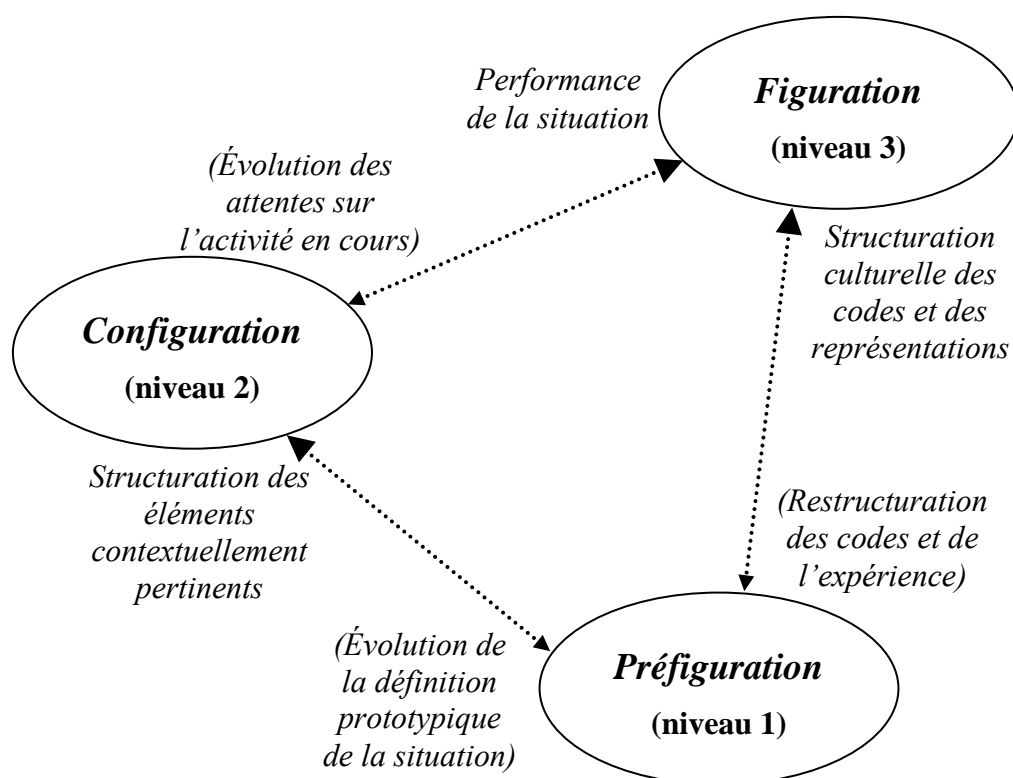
Performance de la situation

Figuration

(niveau 3)

(Évolution des attentes sur l'activité en cours)

Structuration culturelle des codes et des représentations

Configuration

(niveau 2)

Structuration des éléments contextuellement pertinents

(Restructuration des codes et de l'expérience)

(Évolution de la définition prototypique de la situation)

Préfiguration

(niveau 1)